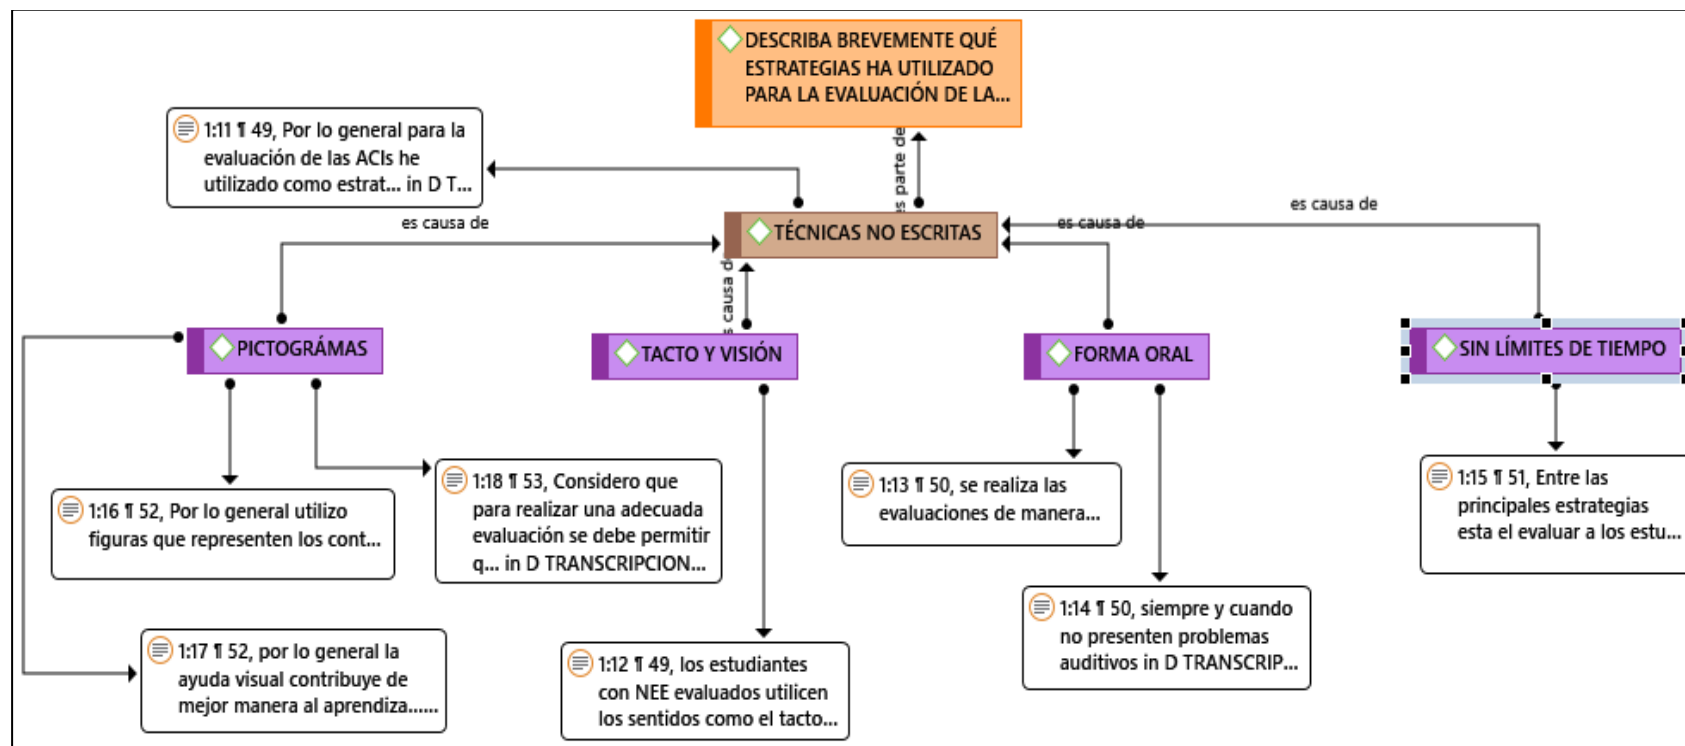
DESCRIBA BREVEMENTE QUÉ ESTRATEGIAS HA UTILIZADO PARA LA EVALUACIÓN DE LA...

1:11 ¶ 49, Por lo general para la evaluación de las ACIs he utilizado como estrat... in D T...

es parte de

es causa de

TÉCNICAS NO ESCRITAS

es causa de

es causa de

es causa de

PICTOGRÁMAS

TACTO Y VISIÓN

FORMA ORAL

SIN LÍMITES DE TIEMPO

1:16 ¶ 52, Por lo general utilizo figuras que representen los cont...

1:18 ¶ 53, Considero que para realizar una adecuada evaluación se debe permitir q... in D TRANSCRIPCION...

1:13 ¶ 50, se realiza las evaluaciones de manera...

1:15 ¶ 51, Entre las principales estrategias esta el evaluar a los estu...

1:17 ¶ 52, por lo general la ayuda visual contribuye de mejor manera al aprendiza......

1:12 ¶ 49, los estudiantes con NEE evaluados utilicen los sentidos como el tacto...

1:14 ¶ 50, siempre y cuando no presenten problemas auditivos in D TRANSCRIP...